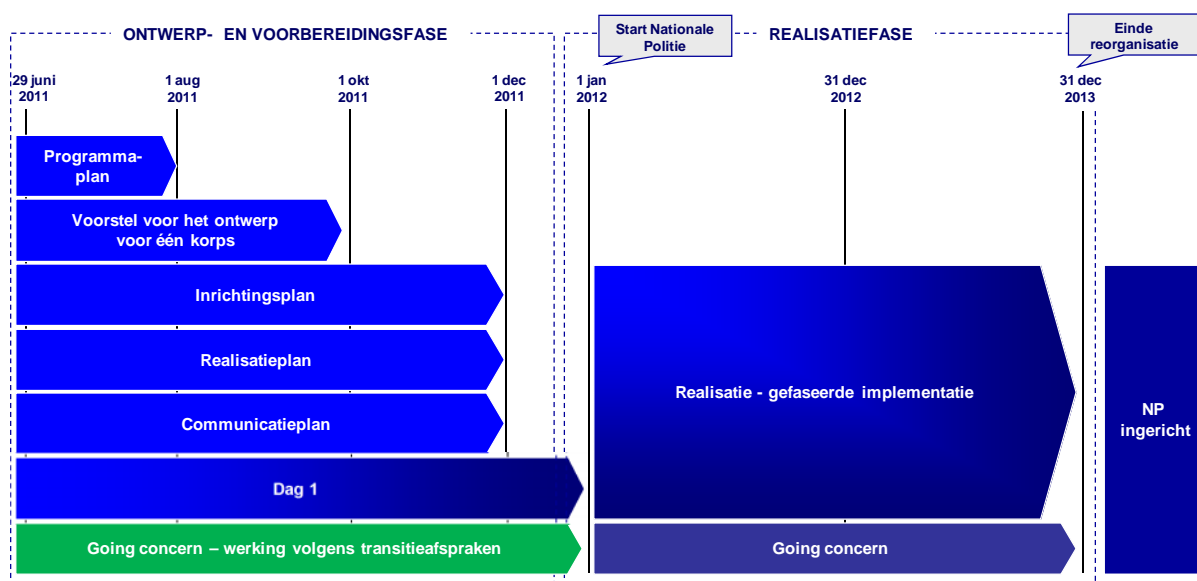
ONTWERP- EN VOORBEREIDINGSFASE

Start Nationale Politie

REALISATIEFASE

Einde reorganisatie

29 juni 2011

1 aug 2011

1 okt 2011

1 dec 2011

1 jan 2012

31 dec 2012

31 dec 2013

Programmaplan

Voorstel voor het ontwerp voor één korps

Inrichtingsplan

Realisatieplan

Communicatieplan

Dag 1

Going concern – werking volgens transitieafspraken

Realisatie - gefaseerde implementatie

Going concern

NP ingericht